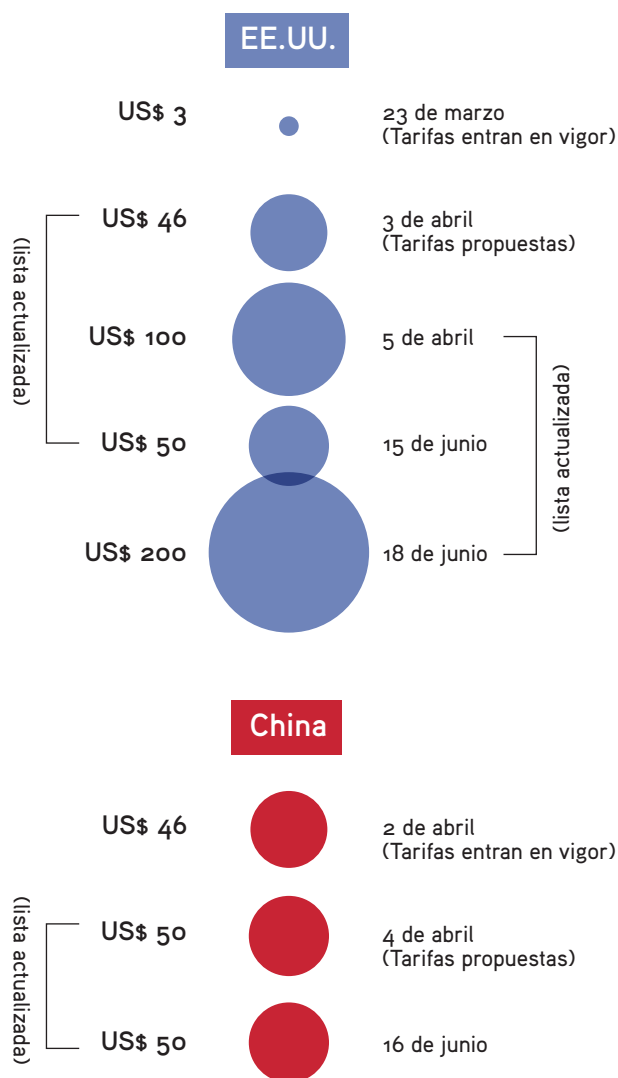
EE.UU.

US$ 3
23 de marzo
(Tarifas entran en vigor)

US$ 46
3 de abril
(Tarifas propuestas)

(lista actualizada)

US$ 100
5 de abril

US$ 50
15 de junio

(lista actualizada)

US$ 200
18 de junio

China

US$ 46
2 de abril
(Tarifas entran en vigor)

(lista actualizada)

US$ 50
4 de abril
(Tarifas propuestas)

US$ 50
16 de junio